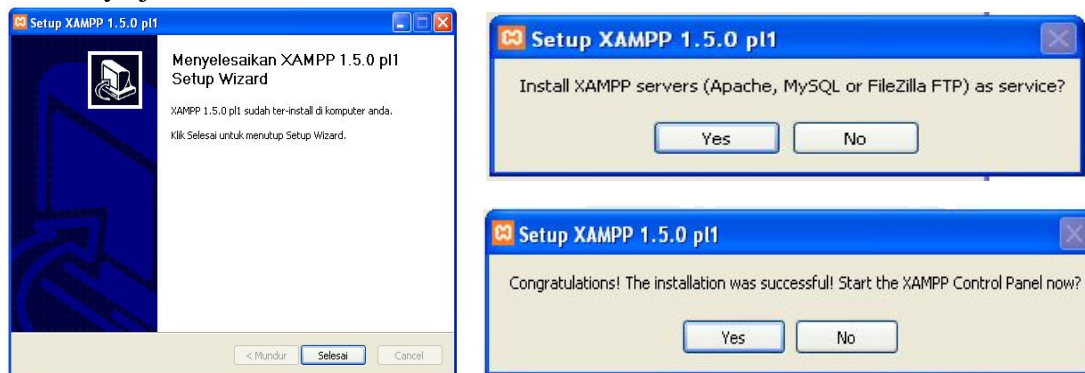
Setup XAMPP 1.5.0 pl1

Menyelesaikan XAMPP 1.5.0 pl1 Setup Wizard

XAMPP 1.5.0 pl1 sudah ter-install di komputer anda.

Klik Selesai untuk menutup Setup Wizard.

< Mundur | Selesai | Cancel

Setup XAMPP 1.5.0 pl1

Install XAMPP servers (Apache, MySQL or FileZilla FTP) as service?

Yes | No

Setup XAMPP 1.5.0 pl1

Congratulations! The installation was successful! Start the XAMPP Control Panel now?

Yes | No